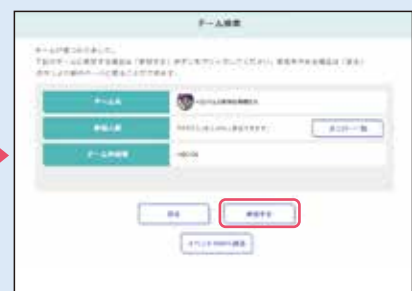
チーム検索

チームが見つかりました。
下記のチームに参加する場合は「参加する」ボタンをクリックしてください。参加せずに元の画面は「戻る」ボタンより前のページに戻ることができます。

| チーム名 | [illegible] |  |
|---|---|---|
| 参加人数 | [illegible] | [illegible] |
| チーム作成者 | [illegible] |  |

戻る
参加する
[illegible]